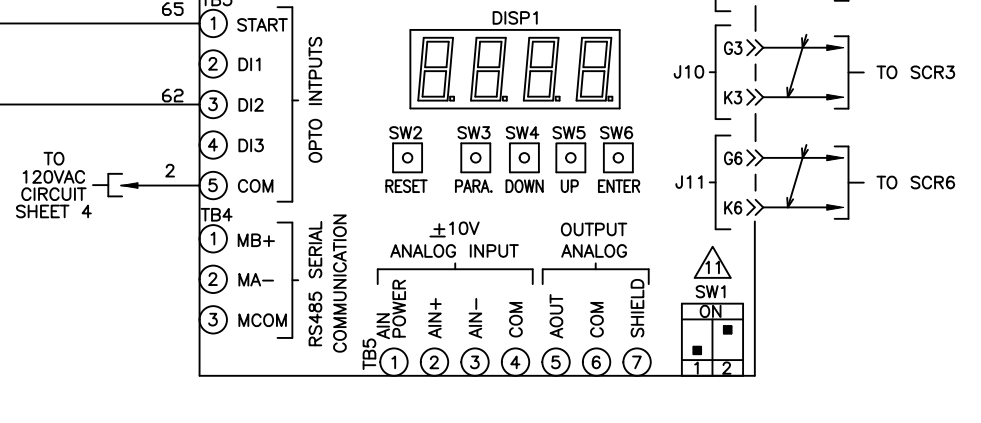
65
TB3
1 START
2 DI1
62
3 DI2
4 DI3
TO 120VAC CIRCUIT SHEET 4
2
5 COM
OPTO INTPUTS
TB4
1 MB+
2 MA−
3 MCOM
RS485 SERIAL COMMUNICATION
DISP1
SW2 RESET
SW3 PARA.
SW4 DOWN
SW5 UP
SW6 ENTER
$\pm$10V
ANALOG INPUT
OUTPUT ANALOG
AIN POWER
AIN+
AIN−
COM
AOUT
COM
SHIELD
TB5
1 2 3 4 5 6 7
11
SW1
ON
1 2
J10
G3
K3
TO SCR3
J11
G6
K6
TO SCR6